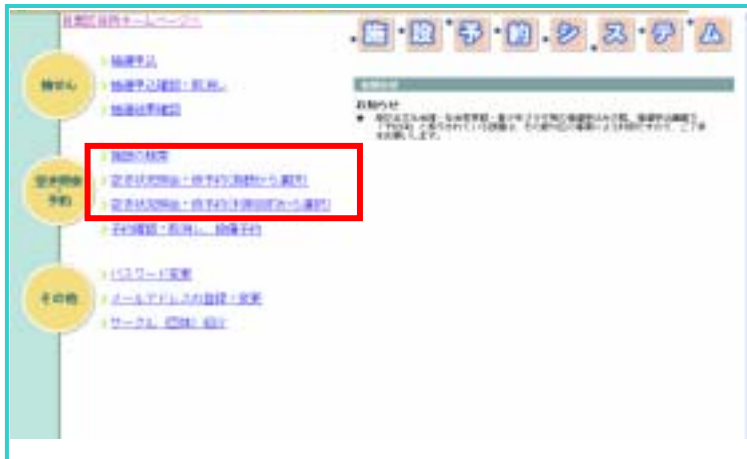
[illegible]ホームページへ

施設予約システム

抽せん
抽選申込
抽選申込確認・取消し
抽選結果確認

空き照会予約
施設の検索
空き状況照会・予約(施設から選択)
空き状況照会・予約(利用目的から選択)
予約確認・取消し、抽選予約

その他
パスワード変更
メールアドレスの登録・変更
サークル(団体)紹介

お知らせ
お知らせ
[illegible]